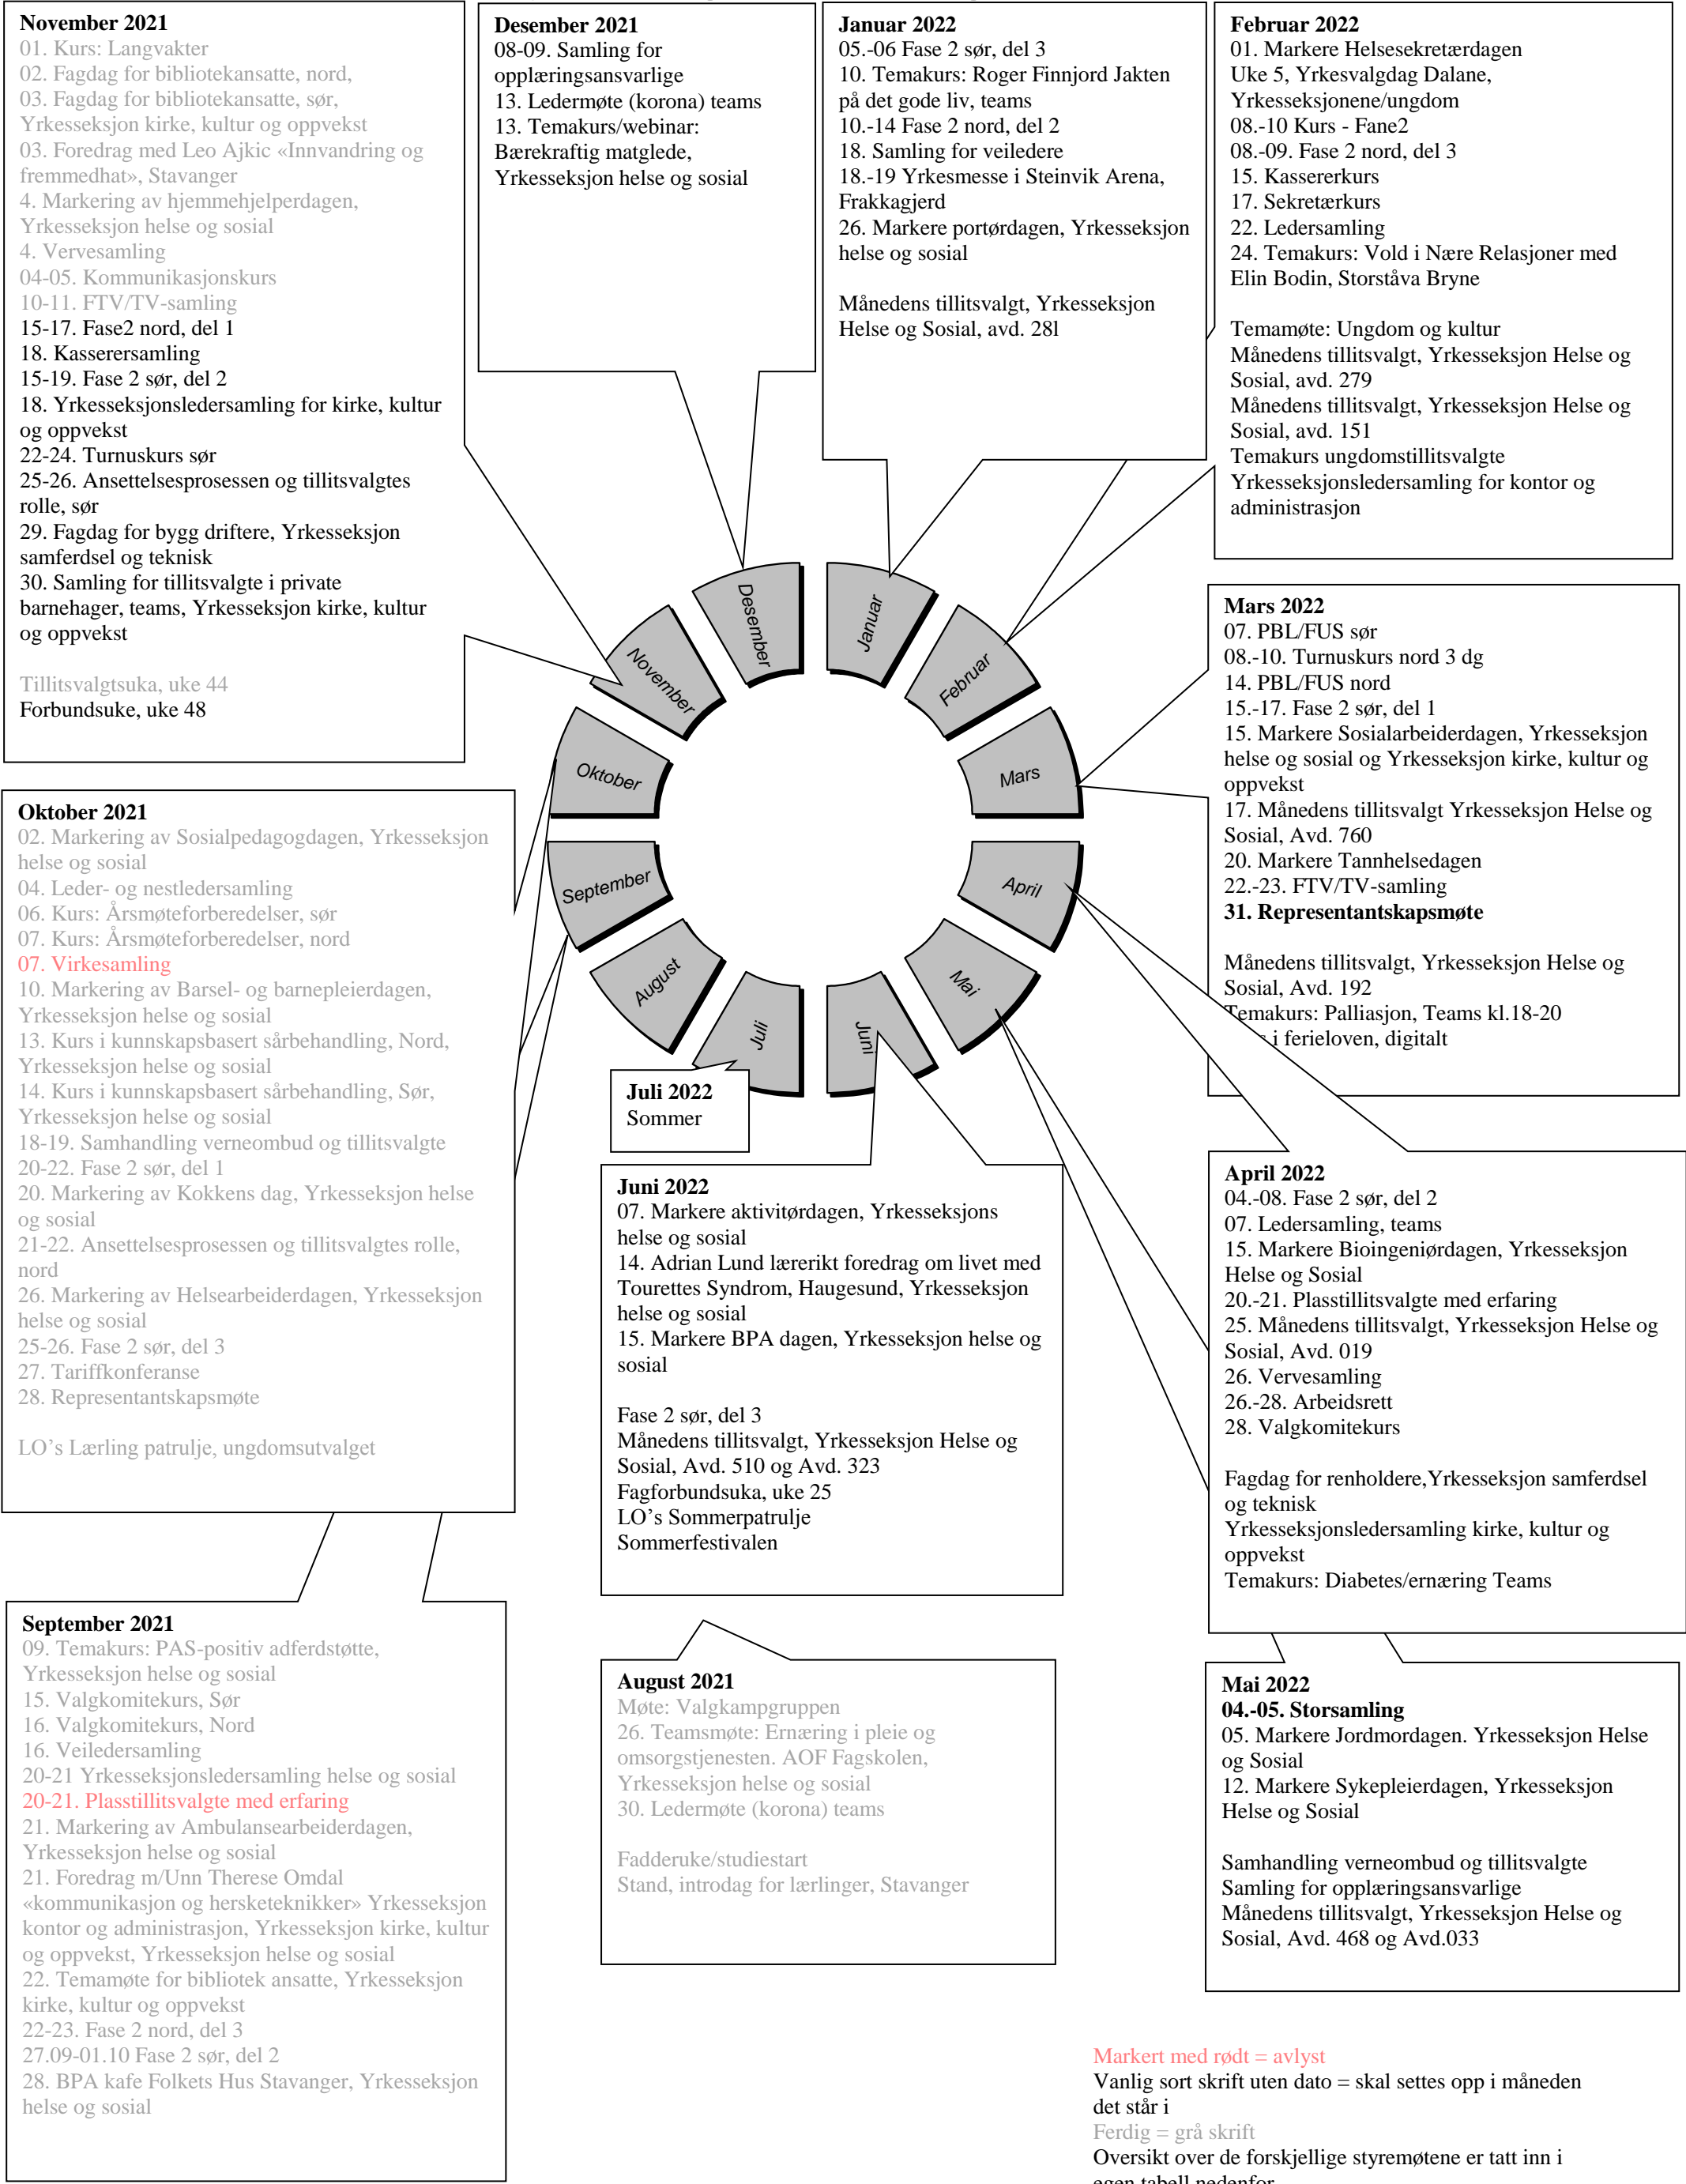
November 2021
01. Kurs: Langvakter
02. Fagdag for bibliotekansatte, nord,
03. Fagdag for bibliotekansatte, sør,
Yrkesseksjon kirke, kultur og oppvekst
03. Foredrag med Leo Ajkic «Innvandring og fremmedhat», Stavanger
4. Markering av hjemmehjelperdagen, Yrkesseksjon helse og sosial
4. Vervesamling
04-05. Kommunikasjonskurs
10-11. FTV/TV-samling
15-17. Fase2 nord, del 1
18. Kasserersamling
15-19. Fase 2 sør, del 2
18. Yrkesseksjonsledersamling for kirke, kultur og oppvekst
22-24. Turnuskurs sør
25-26. Ansettelsesprosessen og tillitsvalgtes rolle, sør
29. Fagdag for bygg driftere, Yrkesseksjon samferdsel og teknisk
30. Samling for tillitsvalgte i private barnehager, teams, Yrkesseksjon kirke, kultur og oppvekst

Tillitsvalgtsuka, uke 44
Forbundsuke, uke 48

Desember 2021
08-09. Samling for opplæringsansvarlige
13. Ledermøte (korona) teams
13. Temakurs/webinar: Bærekraftig matglede, Yrkesseksjon helse og sosial

Januar 2022
05.-06 Fase 2 sør, del 3
10. Temakurs: Roger Finnjord Jakten på det gode liv, teams
10.-14 Fase 2 nord, del 2
18. Samling for veiledere
18.-19 Yrkesmesse i Steinvik Arena, Frakkagjerd
26. Markere portørdagen, Yrkesseksjon helse og sosial

Månedens tillitsvalgt, Yrkesseksjon Helse og Sosial, avd. 281

Februar 2022
01. Markere Helsesekretærdagen
Uke 5, Yrkesvalgdag Dalane, Yrkesseksjonene/ungdom
08.-10 Kurs - Fane2
08.-09. Fase 2 nord, del 3
15. Kassererkurs
17. Sekretærkurs
22. Ledersamling
24. Temakurs: Vold i Nære Relasjoner med Elin Bodin, Storståva Bryne

Temamøte: Ungdom og kultur
Månedens tillitsvalgt, Yrkesseksjon Helse og Sosial, avd. 279
Månedens tillitsvalgt, Yrkesseksjon Helse og Sosial, avd. 151
Temakurs ungdomstillitsvalgte
Yrkesseksjonsledersamling for kontor og administrasjon

Desember
Januar
November
Februar
Oktober
Mars
September
April
August
Mai
Juli
Juni

Mars 2022
07. PBL/FUS sør
08.-10. Turnuskurs nord 3 dg
14. PBL/FUS nord
15.-17. Fase 2 sør, del 1
15. Markere Sosialarbeiderdagen, Yrkesseksjon helse og sosial og Yrkesseksjon kirke, kultur og oppvekst
17. Månedens tillitsvalgt Yrkesseksjon Helse og Sosial, Avd. 760
20. Markere Tannhelsedagen
22.-23. FTV/TV-samling
31. Representantskapsmøte

Månedens tillitsvalgt, Yrkesseksjon Helse og Sosial, Avd. 192
Temakurs: Palliasjon, Teams kl.18-20
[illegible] i ferieloven, digitalt

Oktober 2021
02. Markering av Sosialpedagogdagen, Yrkesseksjon helse og sosial
04. Leder- og nestledersamling
06. Kurs: Årsmøteforberedelser, sør
07. Kurs: Årsmøteforberedelser, nord
07. Virkesamling
10. Markering av Barsel- og barnepleierdagen, Yrkesseksjon helse og sosial
13. Kurs i kunnskapsbasert sårbehandling, Nord, Yrkesseksjon helse og sosial
14. Kurs i kunnskapsbasert sårbehandling, Sør, Yrkesseksjon helse og sosial
18-19. Samhandling verneombud og tillitsvalgte
20-22. Fase 2 sør, del 1
20. Markering av Kokkens dag, Yrkesseksjon helse og sosial
21-22. Ansettelsesprosessen og tillitsvalgtes rolle, nord
26. Markering av Helsearbeiderdagen, Yrkesseksjon helse og sosial
25-26. Fase 2 sør, del 3
27. Tariffkonferanse
28. Representantskapsmøte

LO's Lærling patrulje, ungdomsutvalget

Juli 2022
Sommer

Juni 2022
07. Markere aktivitørdagen, Yrkesseksjons helse og sosial
14. Adrian Lund lærerikt foredrag om livet med Tourettes Syndrom, Haugesund, Yrkesseksjon helse og sosial
15. Markere BPA dagen, Yrkesseksjon helse og sosial

Fase 2 sør, del 3
Månedens tillitsvalgt, Yrkesseksjon Helse og Sosial, Avd. 510 og Avd. 323
Fagforbundsuka, uke 25
LO's Sommerpatrulje
Sommerfestivalen

April 2022
04.-08. Fase 2 sør, del 2
07. Ledersamling, teams
15. Markere Bioingeniørdagen, Yrkesseksjon Helse og Sosial
20.-21. Plasstillitsvalgte med erfaring
25. Månedens tillitsvalgt, Yrkesseksjon Helse og Sosial, Avd. 019
26. Vervesamling
26.-28. Arbeidsrett
28. Valgkomitekurs

Fagdag for renholdere,Yrkesseksjon samferdsel og teknisk
Yrkesseksjonsledersamling kirke, kultur og oppvekst
Temakurs: Diabetes/ernæring Teams

September 2021
09. Temakurs: PAS-positiv adferdstøtte, Yrkesseksjon helse og sosial
15. Valgkomitekurs, Sør
16. Valgkomitekurs, Nord
16. Veiledersamling
20-21 Yrkesseksjonsledersamling helse og sosial
20-21. Plasstillitsvalgte med erfaring
21. Markering av Ambulansearbeiderdagen, Yrkesseksjon helse og sosial
21. Foredrag m/Unn Therese Omdal «kommunikasjon og hersketeknikker» Yrkesseksjon kontor og administrasjon, Yrkesseksjon kirke, kultur og oppvekst, Yrkesseksjon helse og sosial
22. Temamøte for bibliotek ansatte, Yrkesseksjon kirke, kultur og oppvekst
22-23. Fase 2 nord, del 3
27.09-01.10 Fase 2 sør, del 2
28. BPA kafe Folkets Hus Stavanger, Yrkesseksjon helse og sosial

August 2021
Møte: Valgkampgruppen
26. Teamsmøte: Ernæring i pleie og omsorgstjenesten. AOF Fagskolen, Yrkesseksjon helse og sosial
30. Ledermøte (korona) teams

Fadderuke/studiestart
Stand, introdag for lærlinger, Stavanger

Mai 2022
04.-05. Storsamling
05. Markere Jordmordagen. Yrkesseksjon Helse og Sosial
12. Markere Sykepleierdagen, Yrkesseksjon Helse og Sosial

Samhandling verneombud og tillitsvalgte
Samling for opplæringsansvarlige
Månedens tillitsvalgt, Yrkesseksjon Helse og Sosial, Avd. 468 og Avd.033

Markert med rødt = avlyst
Vanlig sort skrift uten dato = skal settes opp i måneden det står i
Ferdig = grå skrift
Oversikt over de forskjellige styremøtene er tatt inn i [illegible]